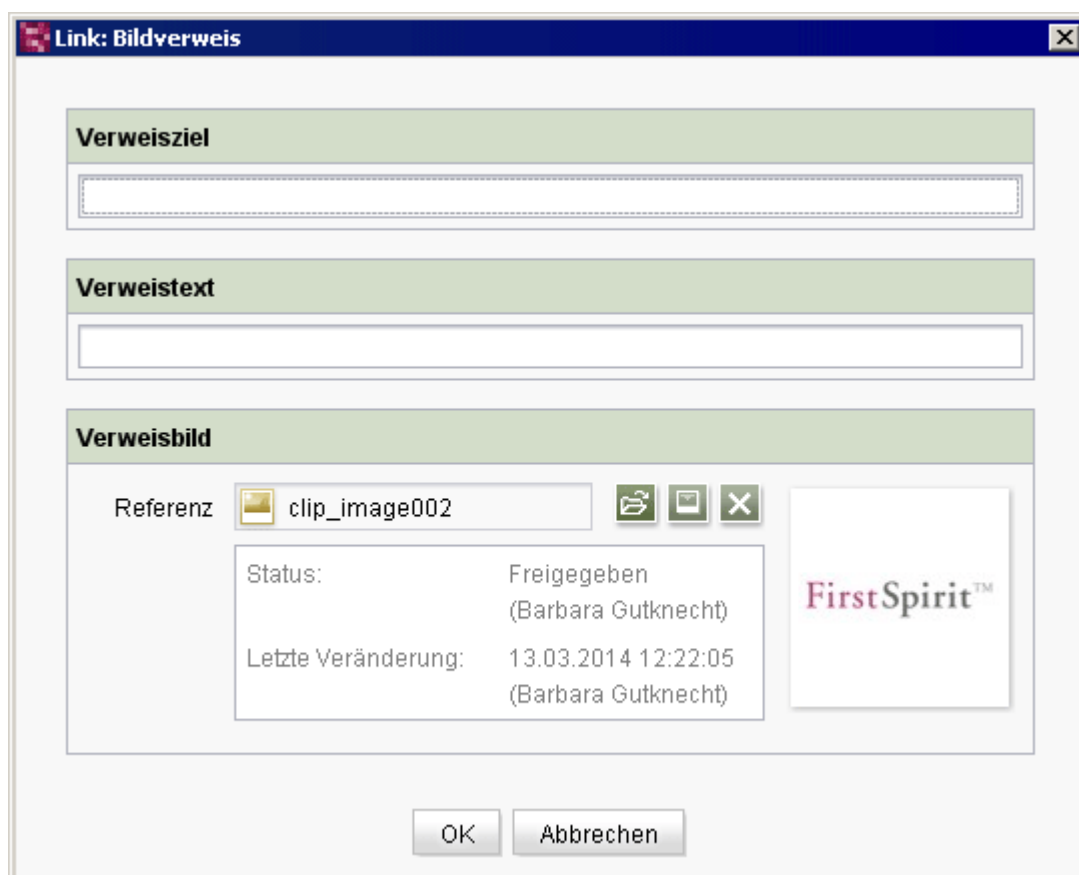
Link: Bildverweis

Verweisziel

Verweistext

Verweisbild

Referenz clip_image002

Status: Freigegeben (Barbara Gutknecht)

Letzte Veränderung: 13.03.2014 12:22:05 (Barbara Gutknecht)

FirstSpirit™

OK Abbrechen